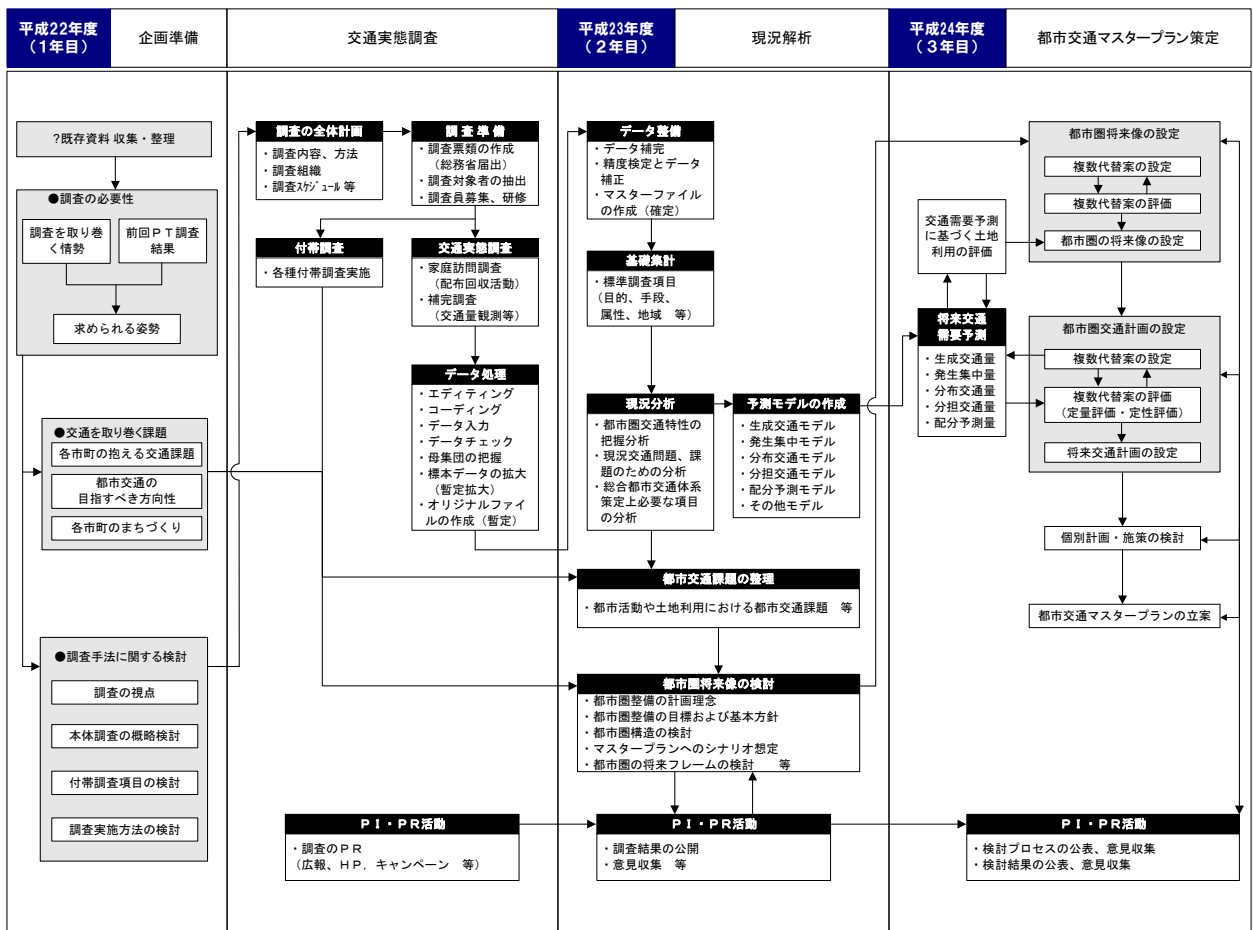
平成22年度
（1年目）

企画準備

交通実態調査

平成23年度
（2年目）

現況解析

平成24年度
（3年目）

都市交通マスタープラン策定

?既存資料 収集・整理

●調査の必要性

調査を取り巻く情勢

前回ＰＴ調査結果

求められる姿勢

●交通を取り巻く課題

各市町の抱える交通課題

都市交通の目指すべき方向性

各市町のまちづくり

●調査手法に関する検討

調査の視点

本体調査の概略検討

付帯調査項目の検討

調査実施方法の検討

調査の全体計画

・調査内容、方法
・調査組織
・調査ｽｹｼﾞｭｰﾙ 等

調 査 準 備

・調査票類の作成（総務省届出）
・調査対象者の抽出
・調査員募集、研修

付帯調査

・各種付帯調査実施

交通実態調査

・家庭訪問調査（配布回収活動）
・補完調査（交通量観測等）

データ処理

・エディティング
・コーディング
・データ入力
・データチェック
・母集団の把握
・標本データの拡大（暫定拡大）
・オリジナルファイルの作成（暫定）

データ整備

・データ補完
・精度検定とデータ補正
・マスターファイルの作成（確定）

基礎集計

・標準調査項目（目的、手段、属性、地域 等）

現況分析

・都市圏交通特性の把握分析
・現況交通問題、課題のための分析
・総合都市交通体系策定上必要な項目の分析

予測モデルの作成

・生成交通モデル
・発生集中モデル
・分布交通モデル
・分担交通モデル
・配分予測モデル
・その他モデル

都市交通課題の整理

・都市活動や土地利用における都市交通課題 等

都市圏将来像の検討

・都市圏整備の計画理念
・都市圏整備の目標および基本方針
・都市圏構造の検討
・マスタープランへのシナリオ想定
・都市圏の将来フレームの検討 等

ＰＩ・ＰＲ活動

・調査のＰＲ（広報、ＨＰ，キャンペーン 等）

ＰＩ・ＰＲ活動

・調査結果の公開
・意見収集 等

都市圏将来像の設定

複数代替案の設定

複数代替案の評価

都市圏の将来像の設定

交通需要予測に基づく土地利用の評価

将来交通需要予測

・生成交通量
・発生集中量
・分布交通量
・分担交通量
・配分予測量

都市圏交通計画の設定

複数代替案の設定

複数代替案の評価（定量評価・定性評価）

将来交通計画の設定

個別計画・施策の検討

都市交通マスタープランの立案

ＰＩ・ＰＲ活動

・検討プロセスの公表、意見収集
・検討結果の公表、意見収集